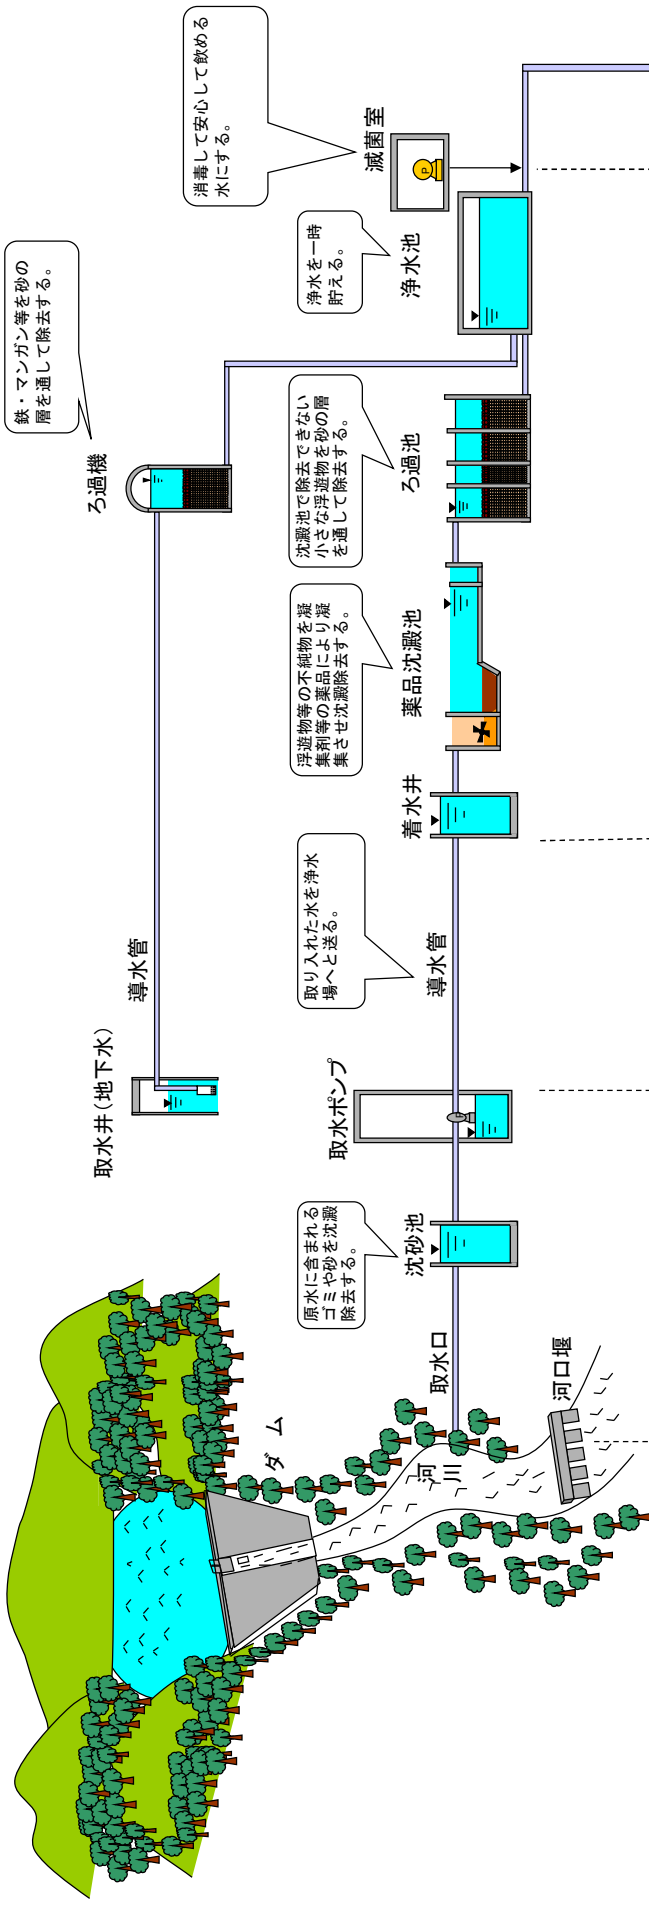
消毒して安心して飲める水にする。

滅菌室

鉄・マンガン等を砂の層を通して除去する。

浄水を一時貯える。

浄水池

ろ過機

沈澱池で除去できない小さな浮遊物を砂の層を通して除去する。

ろ過池

浮遊物等の不純物を凝集剤等の薬品により凝集させ沈澱除去する。

薬品沈澱池

着水井

取り入れた水を浄水場へと送る。

導水管

導水管

取水井（地下水）

取水ポンプ

原水に含まれるゴミや砂を沈澱除去する。

沈砂池

取水口

河口堰

ダム

河川